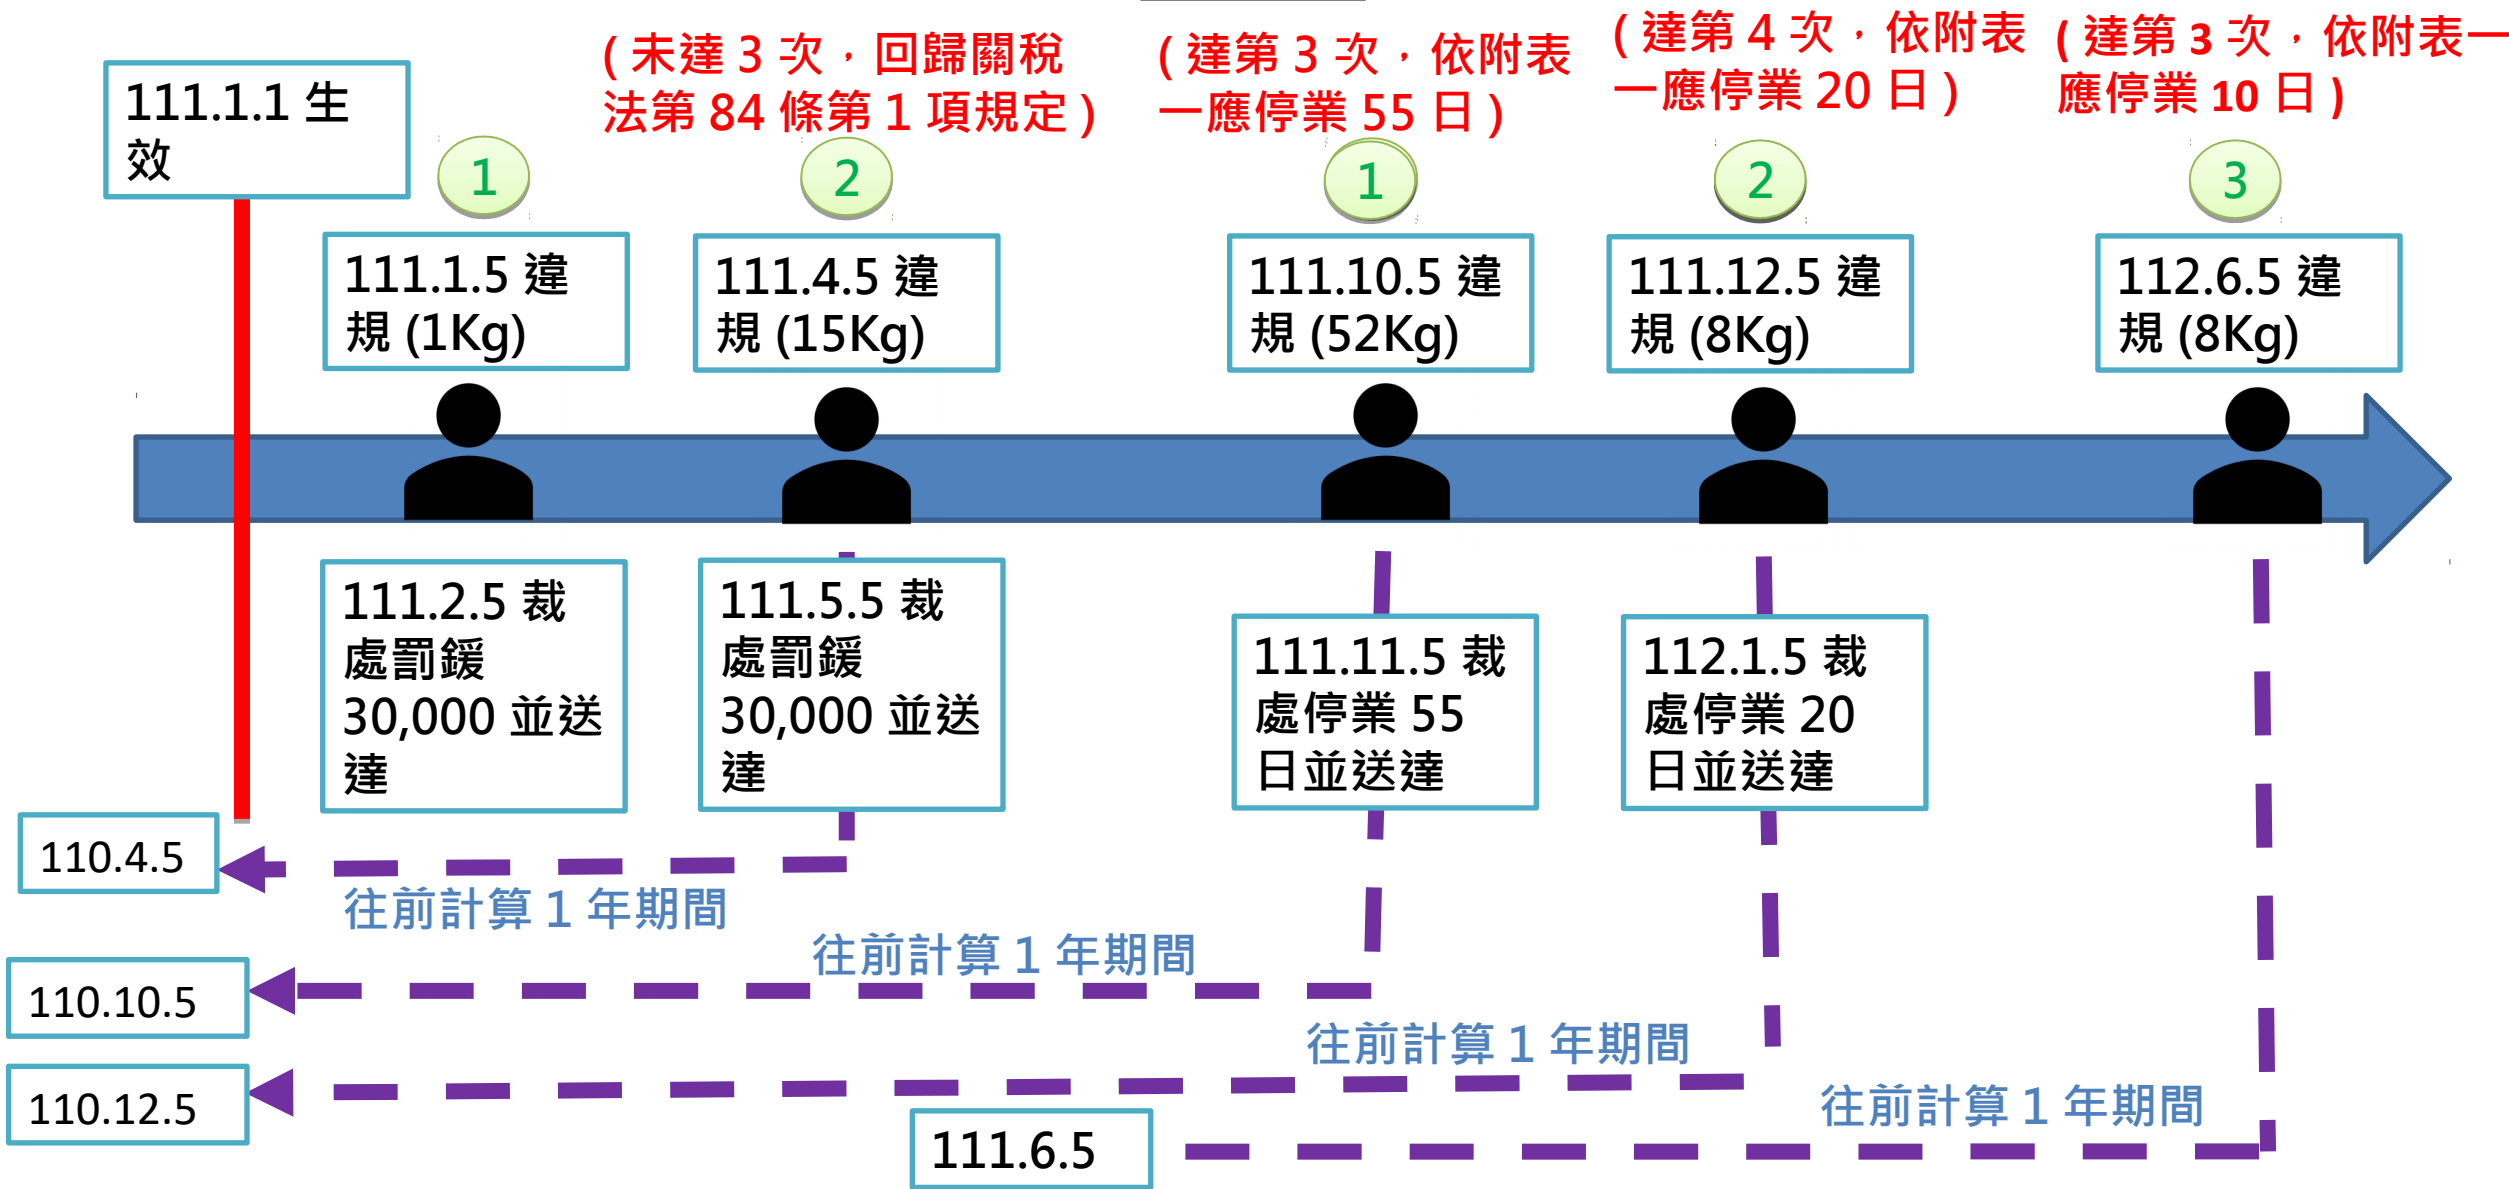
111.1.1 生效

(未達 3 次，回歸關稅法第 84 條第 1 項規定)

(達第 3 次，依附表一應停業 55 日)

(達第 4 次，依附表一應停業 20 日)

(達第 3 次，依附表一應停業 10 日)

1

2

1

2

3

111.1.5 違規 (1Kg)

111.4.5 違規 (15Kg)

111.10.5 違規 (52Kg)

111.12.5 違規 (8Kg)

112.6.5 違規 (8Kg)

111.2.5 裁處罰鍰 30,000 並送達

111.5.5 裁處罰鍰 30,000 並送達

111.11.5 裁處停業 55 日並送達

112.1.5 裁處停業 20 日並送達

110.4.5

往前計算 1 年期間

110.10.5

往前計算 1 年期間

往前計算 1 年期間

110.12.5

111.6.5

往前計算 1 年期間